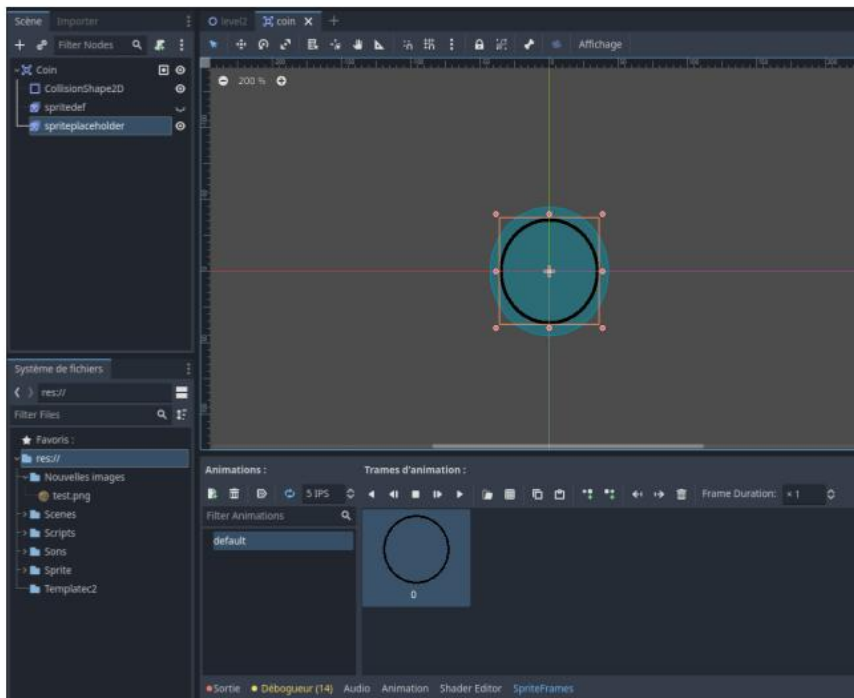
Scène Importer
Filter Nodes
Coin
CollisionShape2D
spritedef
spriteplaceholder

level2 coin
Affichage
200 %

Système de fichiers
res://
Filter Files
Favoris :
res://
Nouvelles images
test.png
Scenes
Scripts
Sons
Sprite
Templatec2

Animations :
5 IPS
Filter Animations
default
Trames d'animation :
Frame Duration: × 1
0

Sortie Débogueur (14) Audio Animation Shader Editor SpriteFrames